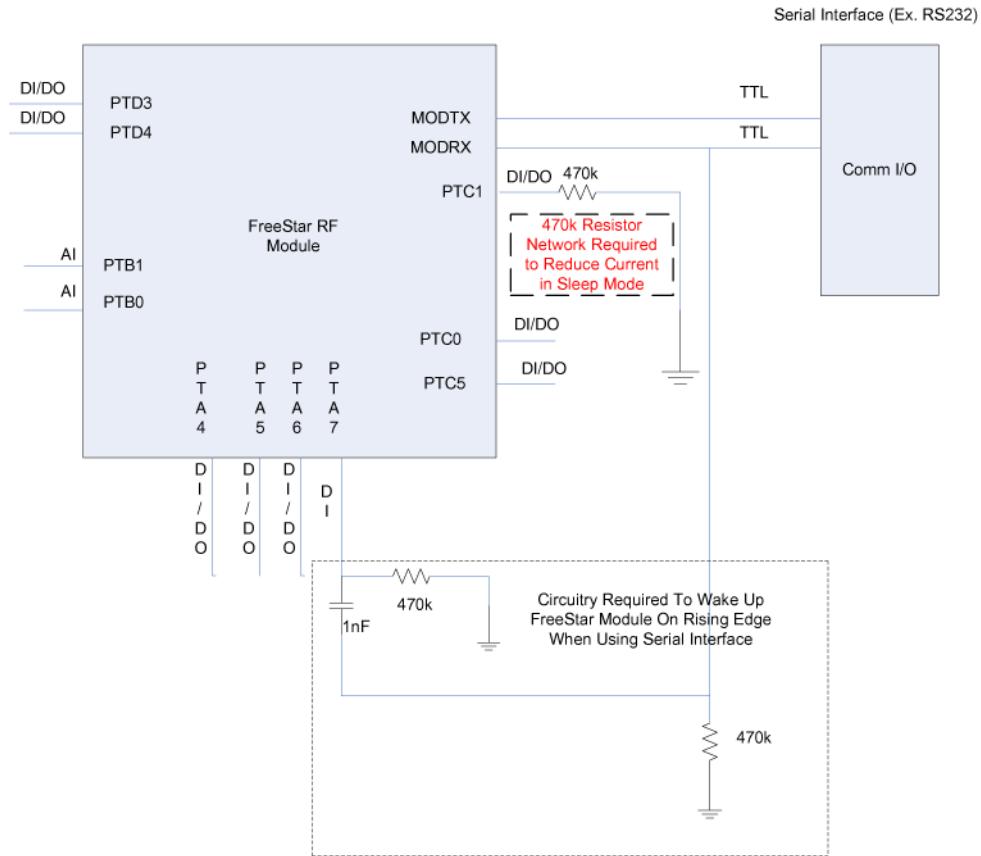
Serial Interface (Ex. RS232)

DI/DO
PTD3
DI/DO
PTD4

MODTX
TTL
MODRX
TTL

Comm I/O

DI/DO
470k
PTC1

FreeStar RF Module

470k Resistor Network Required to Reduce Current in Sleep Mode

AI
PTB1
AI
PTB0

PTC0
DI/DO
PTC5
DI/DO

PTA4
PTA5
PTA6
PTA7

DI/DO
DI/DO
DI/DO
DI

470k
1nF

Circuitry Required To Wake Up FreeStar Module On Rising Edge When Using Serial Interface

470k